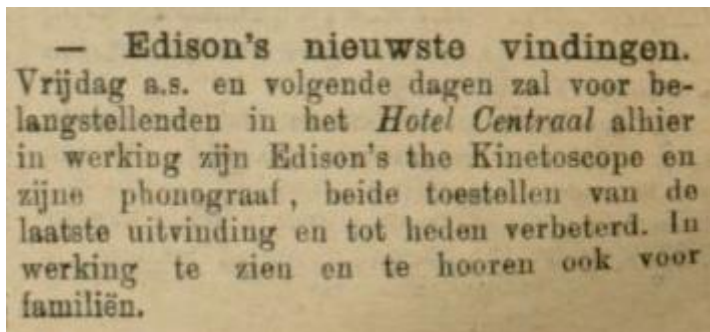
— Edison's nieuwste vindingen. Vrijdag a.s. en volgende dagen zal voor belangstellenden in het Hotel Centraal alhier in werking zijn Edison's the Kinetoscope en zijne phonograaf, beide toestellen van de laatste uitvinding en tot heden verbeterd. In werking te zien en te hooren ook voor familiën.